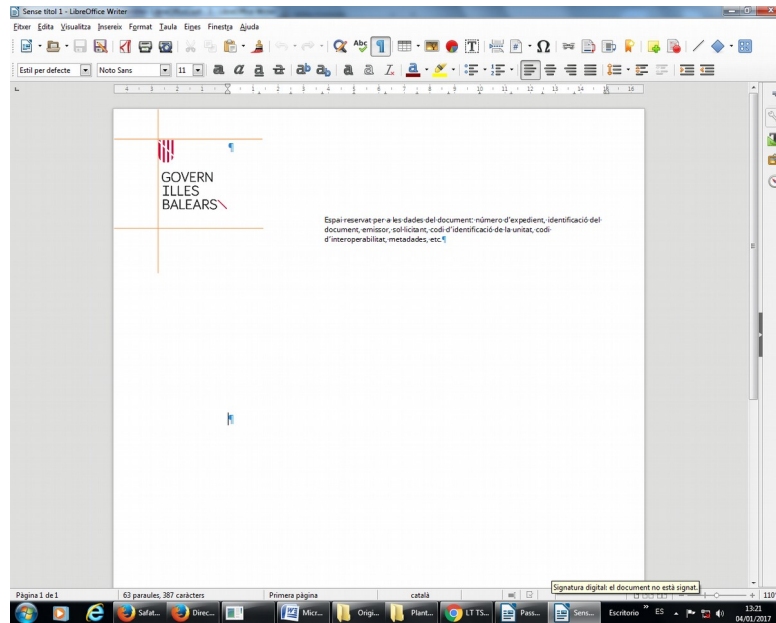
Sense títol 1 - LibreOffice Writer

Fitxer Edita Visualitza Insereix Format Taula Eines Finestra Ajuda

Estil per defecte | Noto Sans | 11

GOVERN
ILLES
BALEARS

Espai reservat per a les dades del document: número d'expedient, identificació del document, emissor, sol·licitant, codi d'identificació de la unitat, codi d'interoperabilitat, metadades, etc.

Pàgina 1 de 1 | 63 paraules, 387 caràcters | Primera pàgina | català

Signatura digital: el document no està signat.

Safat... | Direc... | Micr... | Origi... | Plant... | LT TS... | Pass... | Sens... | Escritorio | ES | 13:21 | 04/01/2017